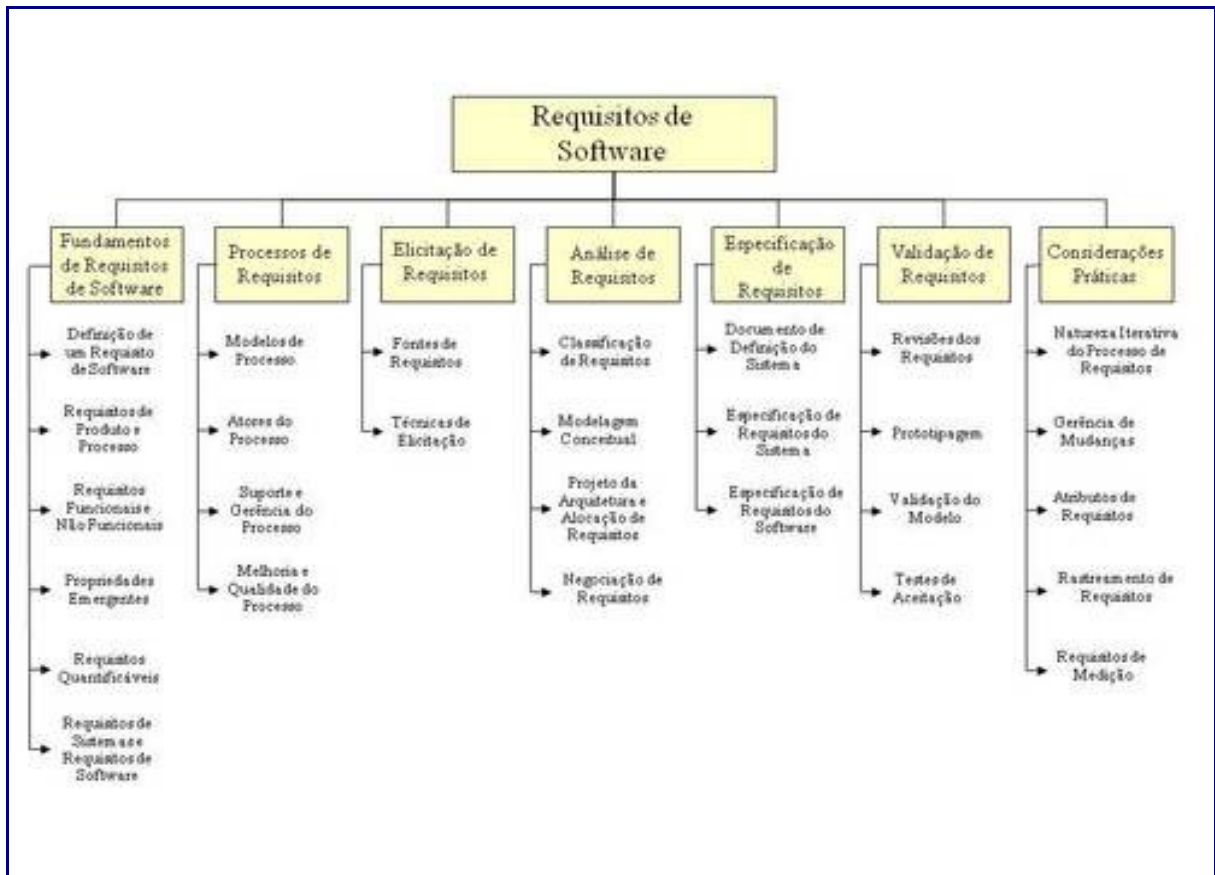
Requisitos de Software

Fundamentos de Requisitos de Software

Definição de um Requisito de Software

Requisitos de Produto e Processo

Requisitos Funcionais e Não Funcionais

Propriedades Emergentes

Requisitos Quantificáveis

Requisitos de Sistemas e Requisitos de Software

Processos de Requisitos

Modelos de Processo

Atores do Processo

Suporte e Gerência do Processo

Melhoria e Qualidade do Processo

Elicitação de Requisitos

Fontes de Requisitos

Técnicas de Elicitação

Análise de Requisitos

Classificação de Requisitos

Modelagem Conceitual

Projeto da Arquitetura e Alocação de Requisitos

Negociação de Requisitos

Especificação de Requisitos

Documento de Definição do Sistema

Especificação de Requisitos do Sistema

Especificação de Requisitos do Software

Validação de Requisitos

Revisões dos Requisitos

Prototipagem

Validação do Modelo

Testes de Aceitação

Considerações Práticas

Natureza Iterativa do Processo de Requisitos

Gerência de Mudanças

Atributos de Requisitos

Rastreamento de Requisitos

Requisitos de Medição